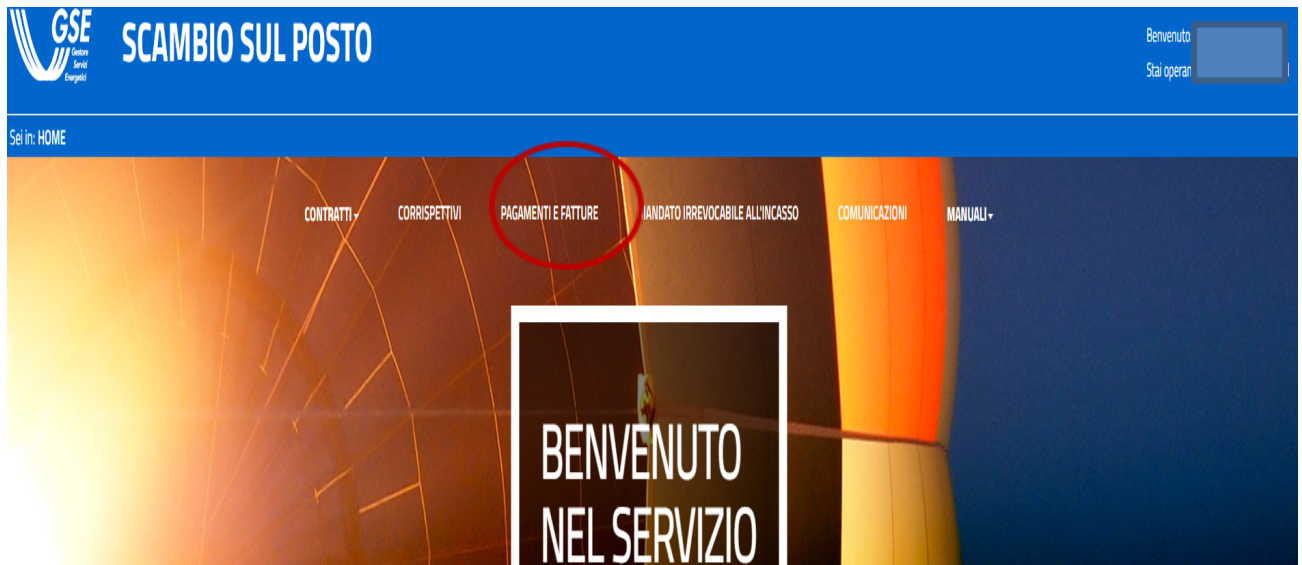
GSE Gestore Servizi Energetici

SCAMBIO SUL POSTO

Benvenuto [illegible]
Stai operan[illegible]

Sei in: HOME

CONTRATTI CORRISPETTIVI PAGAMENTI E FATTURE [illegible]ANDATO IRREVOCABILE ALL'INCASSO COMUNICAZIONI MANUALI

BENVENUTO NEL SERVIZIO